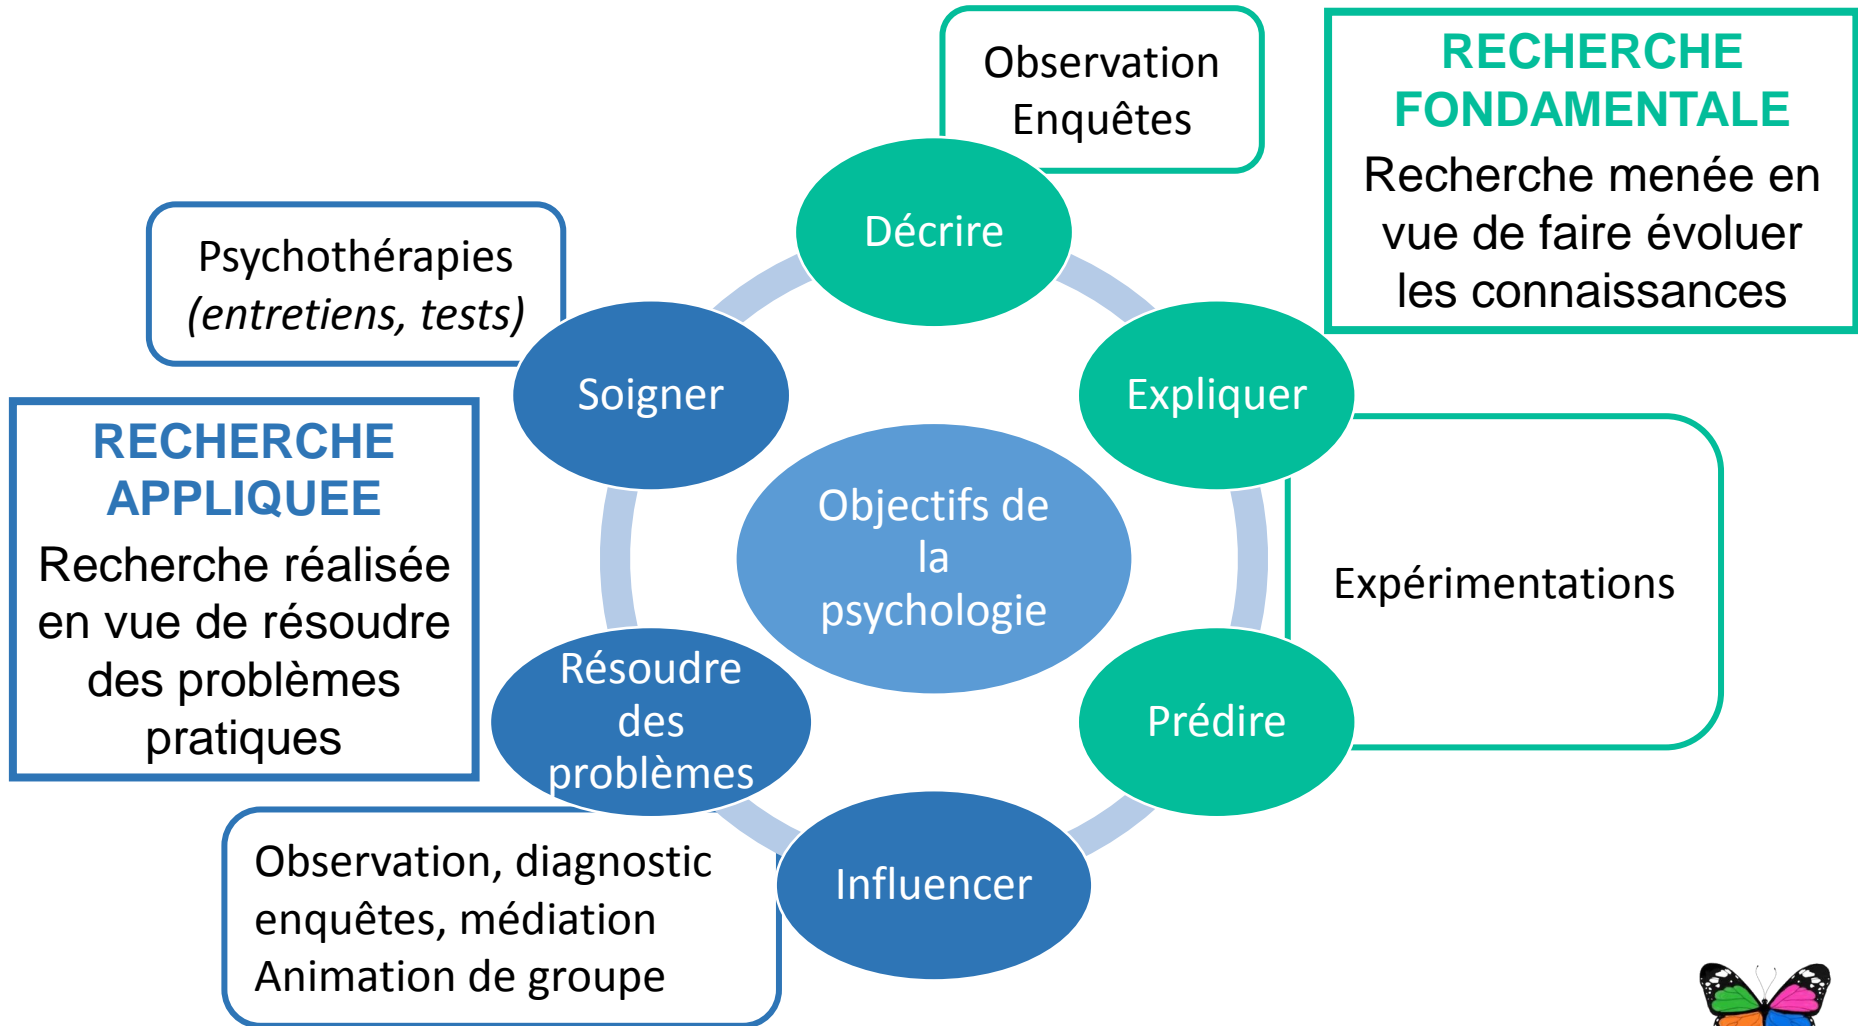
Observation
Enquêtes

RECHERCHE FONDAMENTALE
Recherche menée en vue de faire évoluer les connaissances

Psychothérapies
(entretiens, tests)

Décrire

Soigner

Expliquer

RECHERCHE APPLIQUEE
Recherche réalisée en vue de résoudre des problèmes pratiques

Objectifs de la psychologie

Expérimentations

Résoudre des problèmes

Prédire

Influencer

Observation, diagnostic
enquêtes, médiation
Animation de groupe